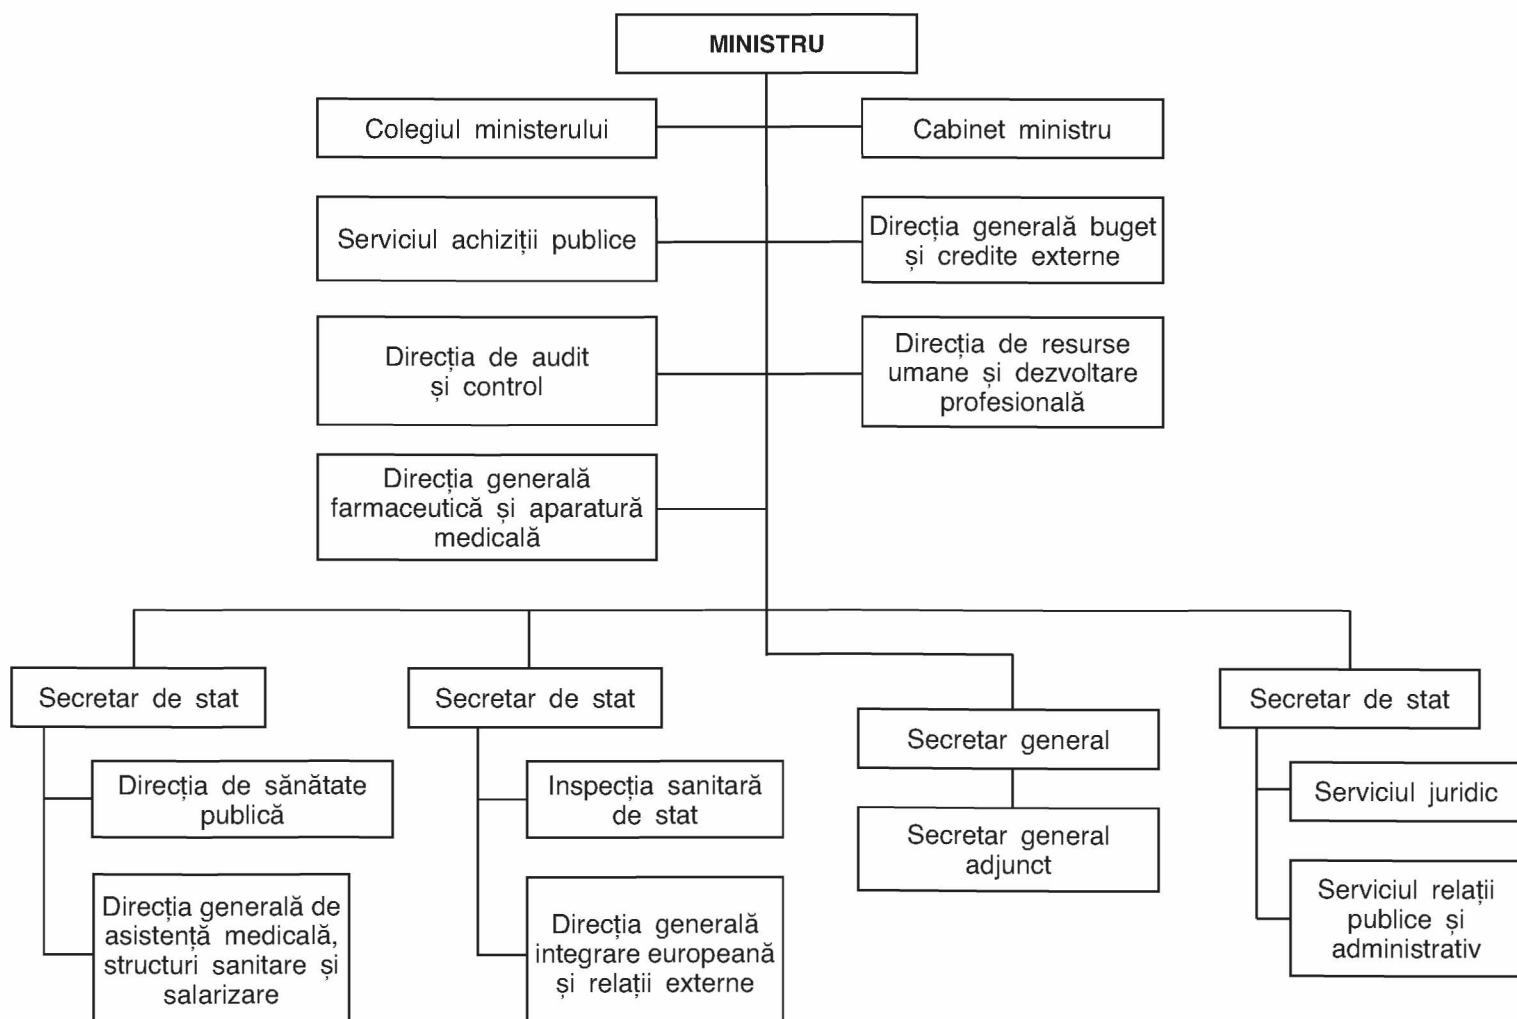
MINISTRU

Colegiul ministerului

Cabinet ministru

Serviciul achiziții publice

Direcția generală buget și credite externe

Direcția de audit și control

Direcția de resurse umane și dezvoltare profesională

Direcția generală farmaceutică și aparatură medicală

Secretar de stat

Direcția de sănătate publică

Direcția generală de asistență medicală, structuri sanitare și salarizare

Secretar de stat

Inspecția sanitară de stat

Direcția generală integrare europeană și relații externe

Secretar general

Secretar general adjunct

Secretar de stat

Serviciul juridic

Serviciul relații publice și administrativ